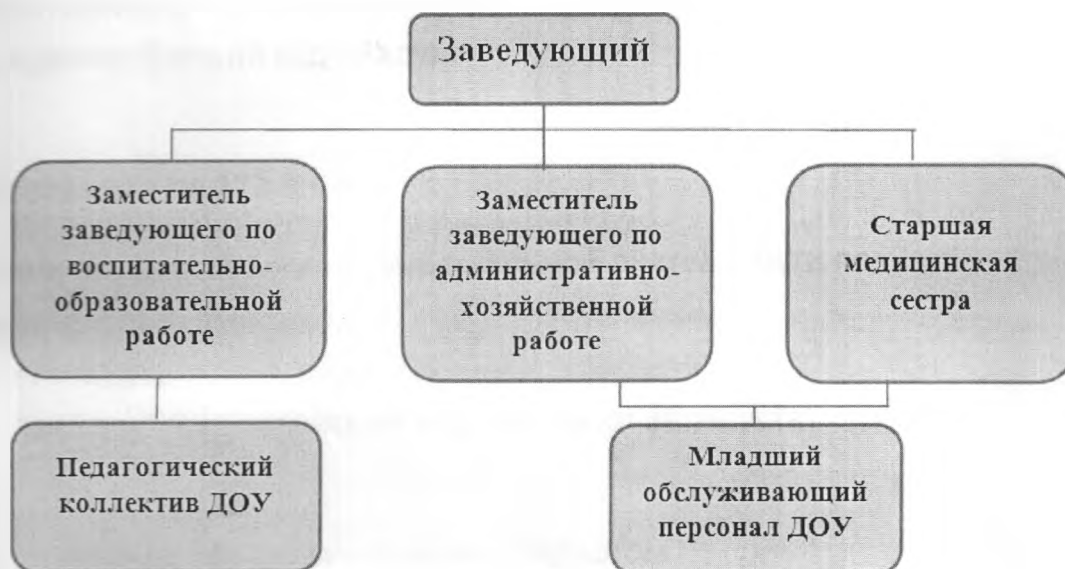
Заведующий

Заместитель заведующего по воспитательно-образовательной работе

Заместитель заведующего по административно-хозяйственной работе

Старшая медицинская сестра

Педагогический коллектив ДОУ

Младший обслуживающий персонал ДОУ